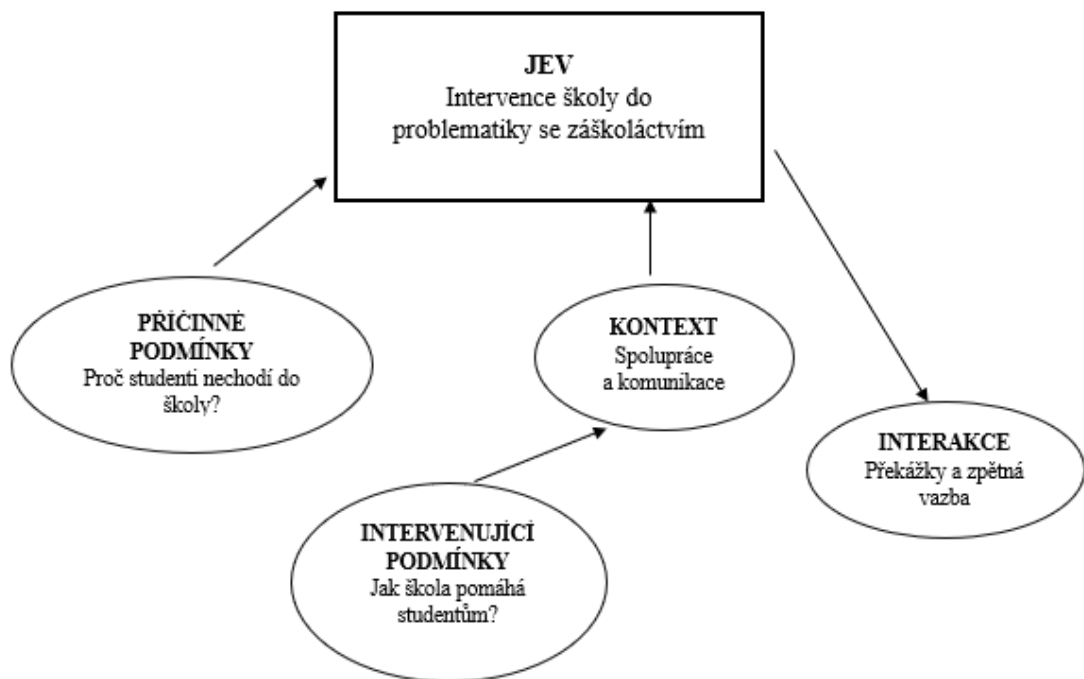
JEV
Intervence školy do problematiky se záškoláctvím

PŘÍČINNÉ PODMÍNKY
Proč studenti nechodí do školy?

KONTEXT
Spolupráce a komunikace

INTERAKCE
Překážky a zpětná vazba

INTERVENUJÍCÍ PODMÍNKY
Jak škola pomáhá studentům?